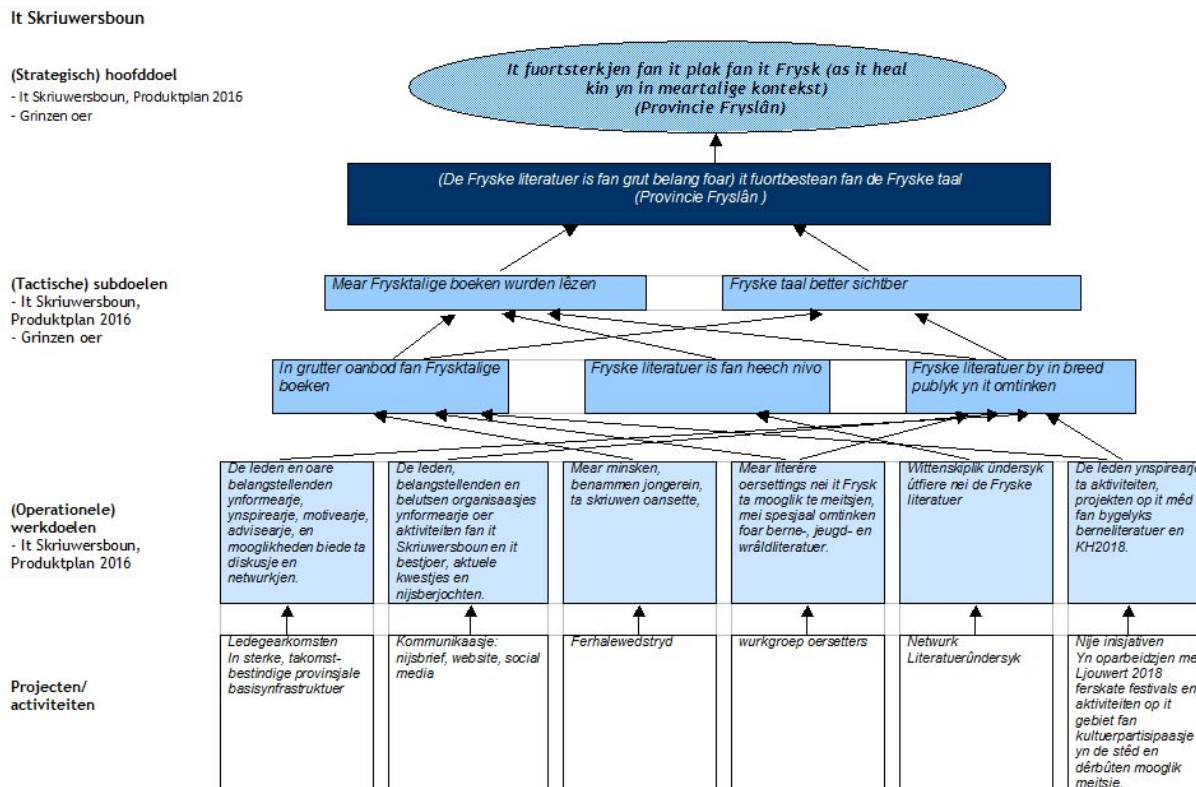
It Skriuwersboun

(Strategisch) hoofddoel
- It Skriuwersboun, Produktplan 2016
- Grinzen oer

It fuortsterkjen fan it plak fan it Frysk (as it heal kin yn in meartalige kontekst)
(Provincie Fryslân)

(De Fryske literatuer is fan grut belang foar) it fuortbestean fan de Fryske taal
(Provincie Fryslân )

(Tactische) subdoelen
- It Skriuwersboun, Produktplan 2016
- Grinzen oer

Mear Frysktalige boeken wurden lêzen

Fryske taal better sichtber

In grutter oanbod fan Frysktalige boeken

Fryske literatuer is fan heech nivo

Fryske literatuer by in breed publyk yn it omtinken

(Operationele) werkdoelen
- It Skriuwersboun, Produktplan 2016

De leden en oare belangstellenden ynformearje, ynspirearje, motivearje, advisearje, en mooglikheden biede ta diskusje en netwurkjen.

De leden, belangstellenden en belutsen organisaasjes ynformearje oer aktiviteiten fan it Skriuwersboun en it bestjoer, aktuele kwestjes en nijsberjochten.

Mear minsken, benammen jongerein, ta skriuwen oansette,

Mear literêre oersettings nei it Frysk ta mooglik te meitsjen, mei spesjaal omtinken foar berne-, jeugd- en wrâldliteratuer.

Wittenskiplik ûndersyk útfiere nei de Fryske literatuer

De leden ynspirearje ta aktiviteiten, projekten op it mêd fan bygelyks berneliteratuer en KH2018.

Projecten/ activiteiten

Ledegearkomsten
In sterke, takomst-bestindige provinsjale basisynfrastruktuer

Kommunikaasje: nijsbrief, website, social media

Ferhalewedstryd

wurkgroep oersetters

Netwurk Literatuerûndersyk

Nije inisjativen
Yn oparbeidzjen me Ljouwert 2018 ferskate festivals en aktiviteiten op it gebiet fan kultuerpartisipaasje yn de stêd en dêrbûten mooglik meitsje.